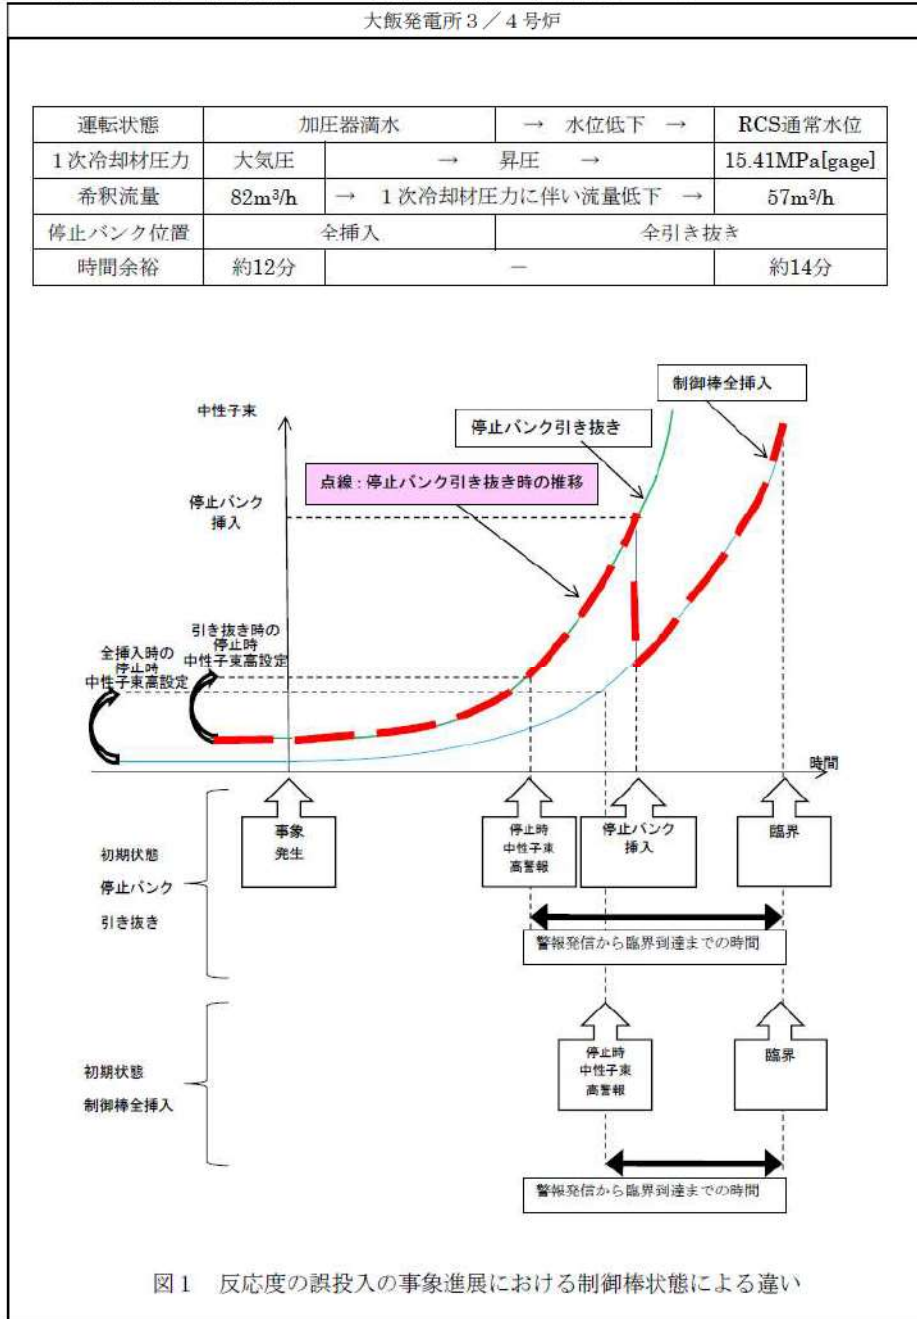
大飯発電所３／４号炉

| 運転状態 | 加圧器満水 | | → 水位低下 → | RCS通常水位 |
|---|---|---|---|---|
| １次冷却材圧力 | 大気圧 | → 昇圧 → | | 15.41MPa[gage] |
| 希釈流量 | 82m³/h | → １次冷却材圧力に伴い流量低下 → | | 57m³/h |
| 停止バンク位置 | 全挿入 | | 全引き抜き | |
| 時間余裕 | 約12分 | − | | 約14分 |

制御棒全挿入

中性子束

停止バンク引き抜き

点線：停止バンク引き抜き時の推移

停止バンク挿入

引き抜き時の停止時中性子束高設定

全挿入時の停止時中性子束高設定

時間

事象発生

停止時中性子束高警報

停止バンク挿入

臨界

初期状態
停止バンク
引き抜き

警報発信から臨界到達までの時間

停止時中性子束高警報

臨界

初期状態
制御棒全挿入

警報発信から臨界到達までの時間

図１ 反応度の誤投入の事象進展における制御棒状態による違い